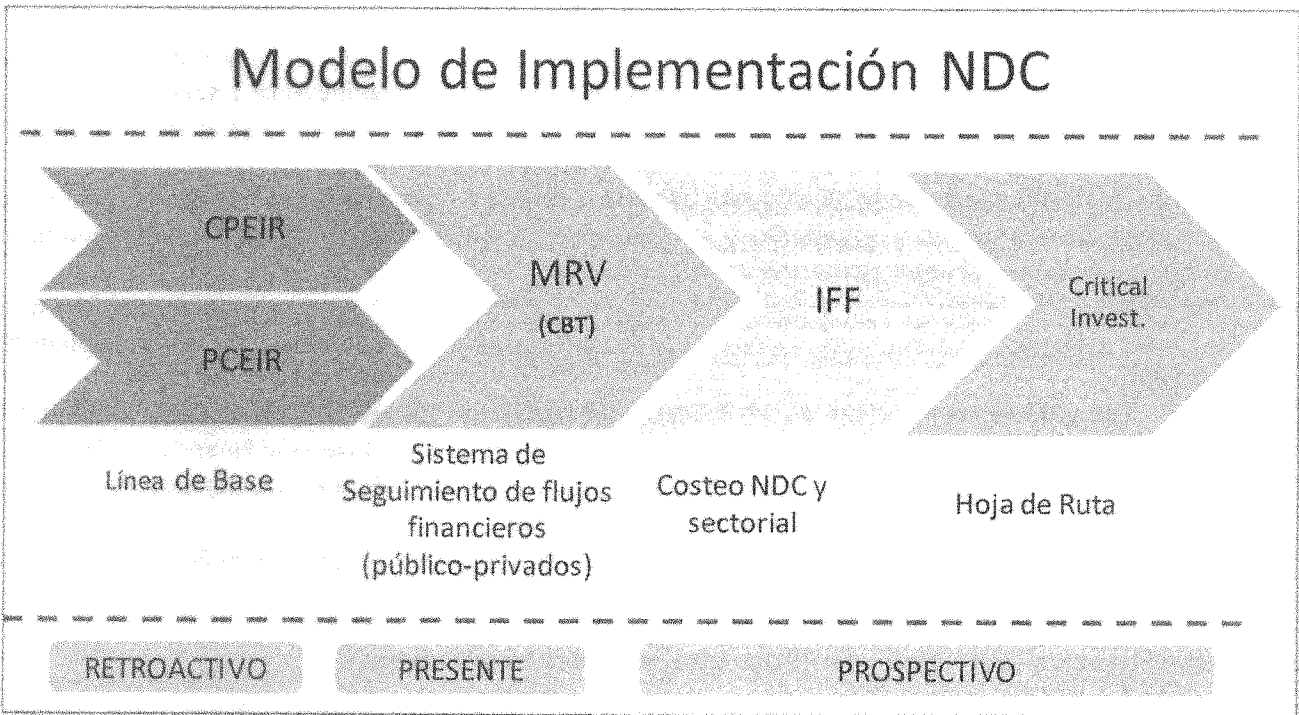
Modelo de Implementación NDC

CPEIR

PCEIR

MRV
(CBT)

IFF

Critical
Invest.

Línea de Base

Sistema de Seguimiento de flujos financieros (público-privados)

Costeo NDC y sectorial

Hoja de Ruta

RETROACTIVO

PRESENTE

PROSPECTIVO